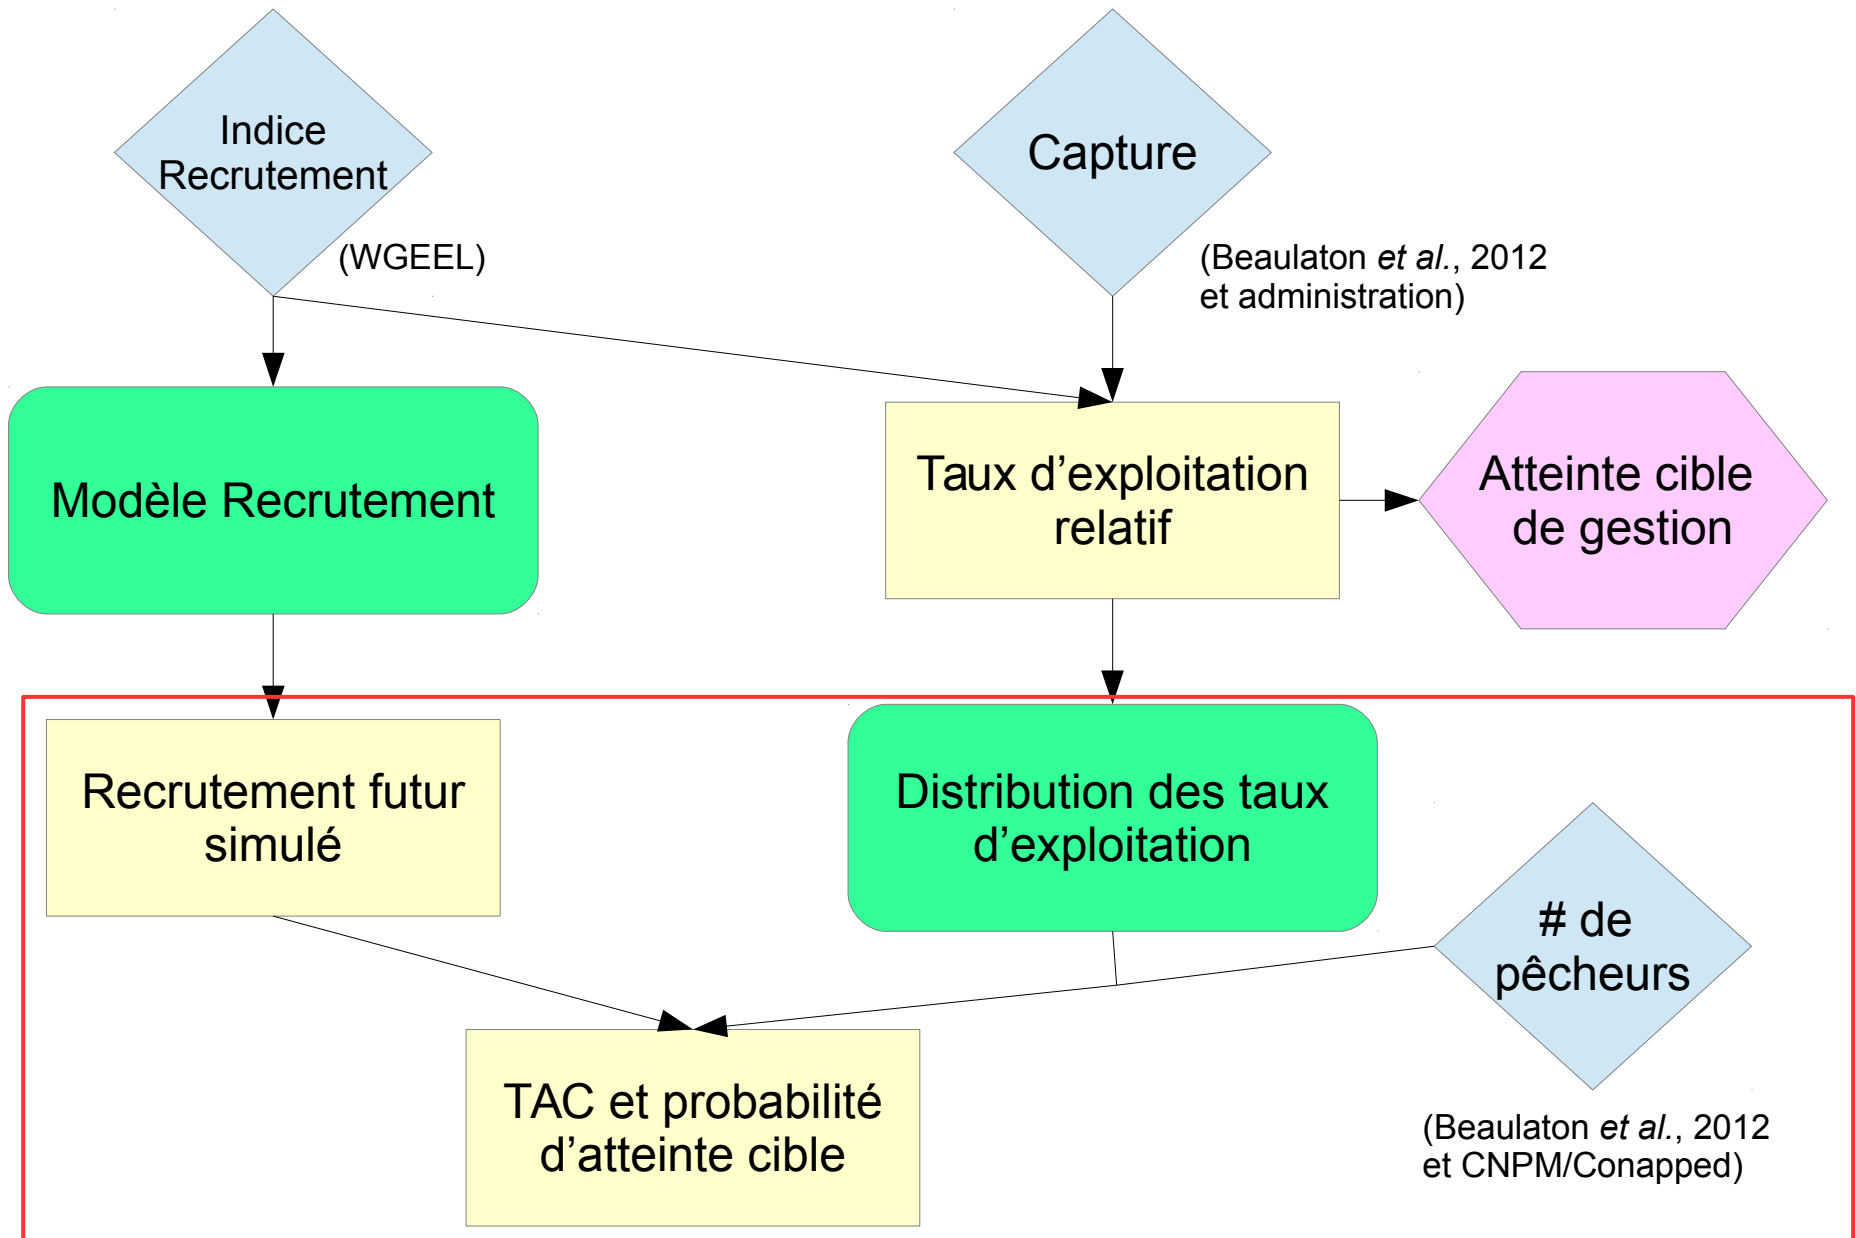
Indice Recrutement

(WGEEL)

Capture

(Beaulaton *et al.*, 2012 et administration)

Modèle Recrutement

Taux d'exploitation relatif

Atteinte cible de gestion

Recrutement futur simulé

Distribution des taux d'exploitation

# de pêcheurs

TAC et probabilité d'atteinte cible

(Beaulaton *et al.*, 2012 et CNPM/Conapped)